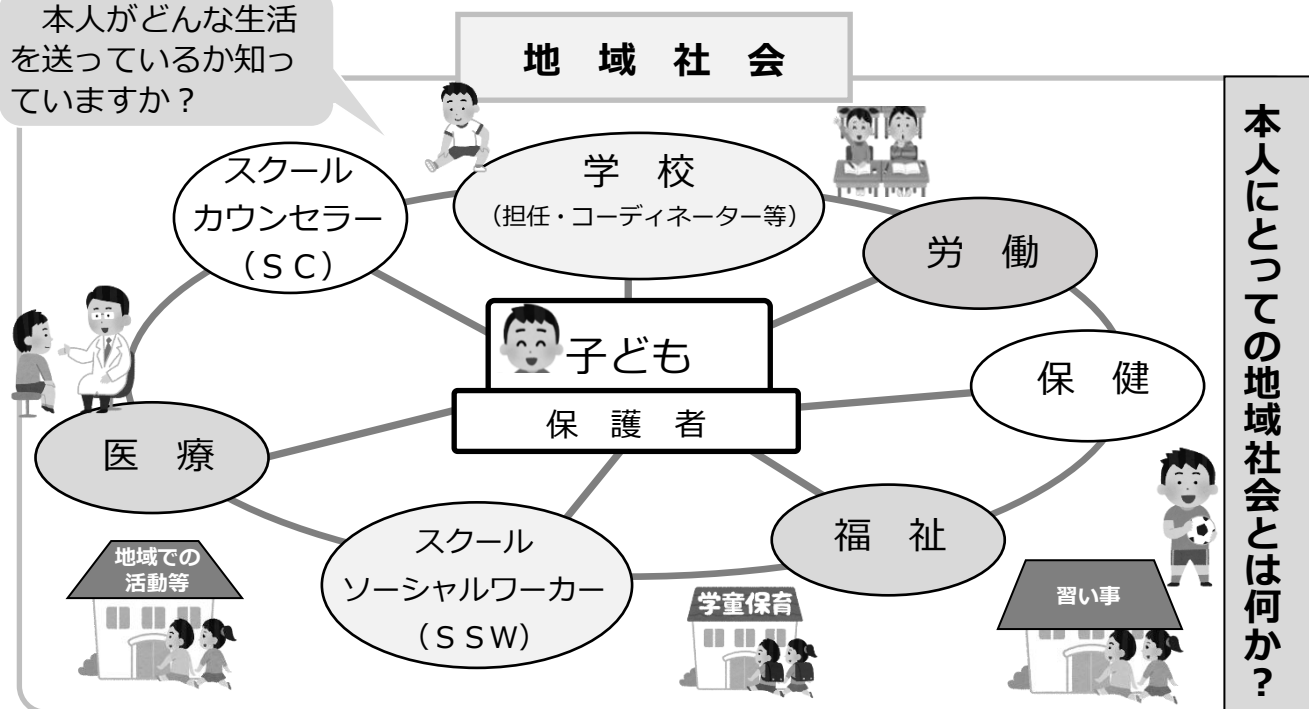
本人がどんな生活を送っているか知っていますか？

地　域　社　会

本人にとっての地域社会とは何か？

スクール
カウンセラー
（ＳＣ）

学　校
（担任・コーディネーター等）

労　働

子ども

保　護　者

保　健

医　療

福　祉

スクール
ソーシャルワーカー
（ＳＳＷ）

地域での
活動等

学童保育

習い事